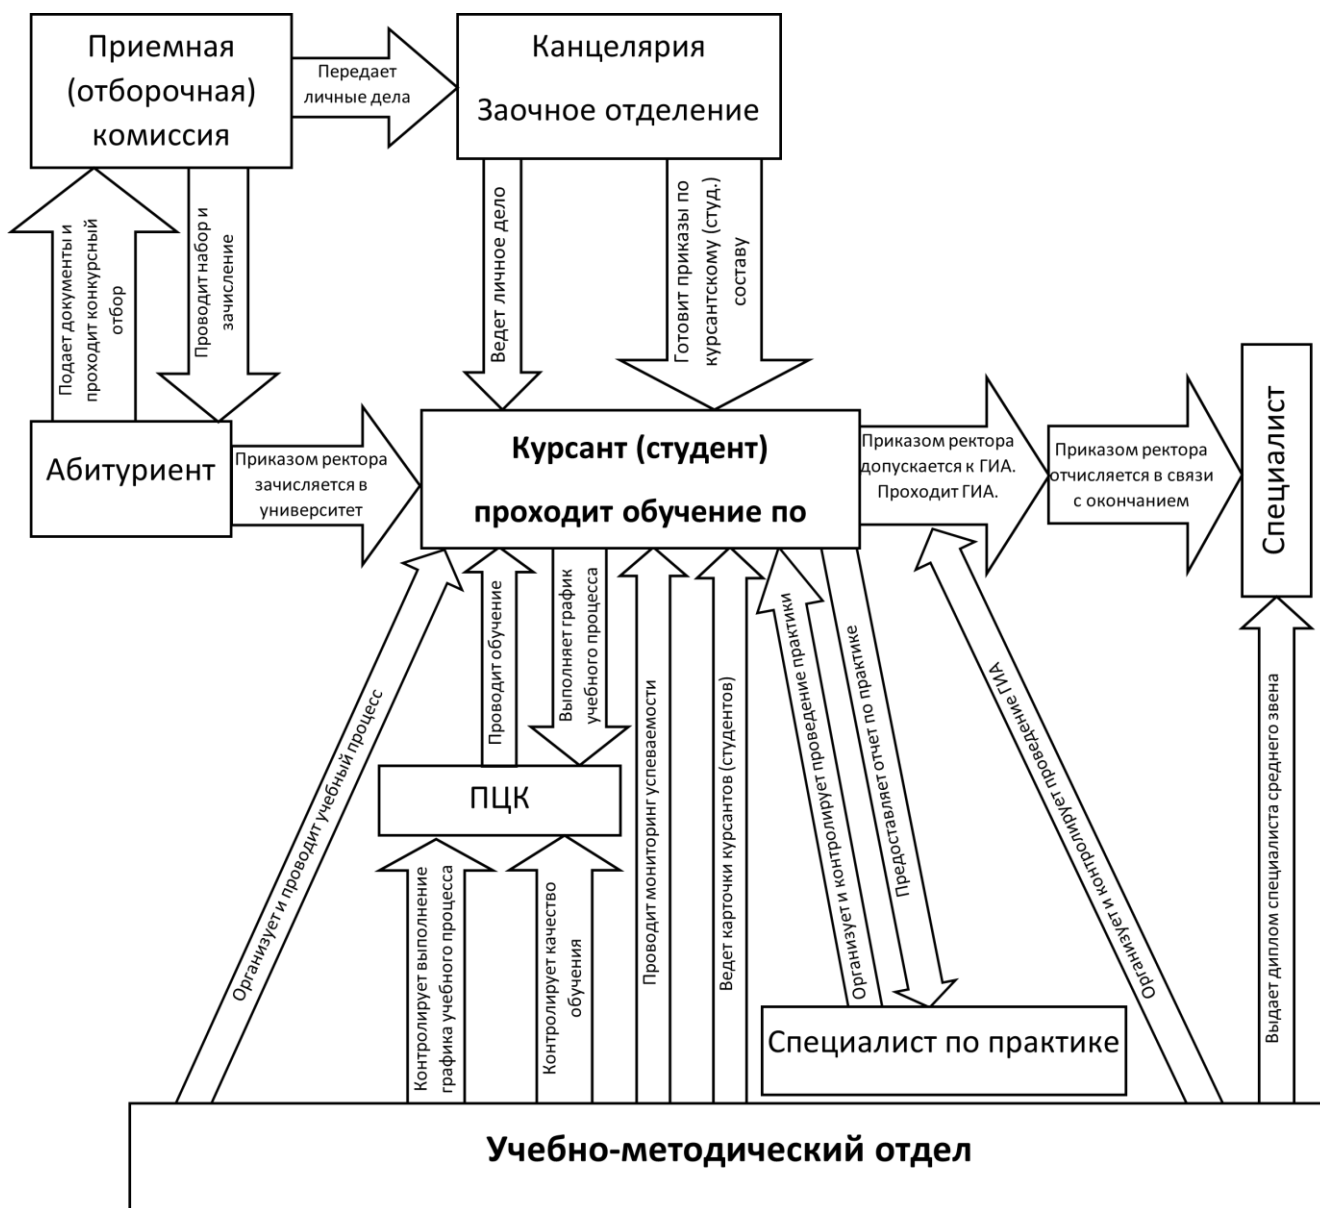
Приемная (отборочная) комиссия

Передает личные дела

Канцелярия

Заочное отделение

Подает документы и проходит конкурсный отбор

Проводит набор и зачисление

Ведет личное дело

Готовит приказы по курсантскому (студ.) составу

Абитуриент

Приказом ректора зачисляется в университет

Курсант (студент)

проходит обучение по

Приказом ректора допускается к ГИА. Проходит ГИА.

Приказом ректора отчисляется в связи с окончанием

Специалист

Организует и проводит учебный процесс

Проводит обучение

Выполняет график учебного процесса

Проводит мониторинг успеваемости

Ведет карточки курсантов (студентов)

Организует и контролирует проведение практики

Предоставляет отчет по практике

Организует и контролирует проведение ГИА

Выдает диплом специалиста среднего звена

ПЦК

Контролирует выполнение графика учебного процесса

Контролирует качество обучения

Специалист по практике

Учебно-методический отдел